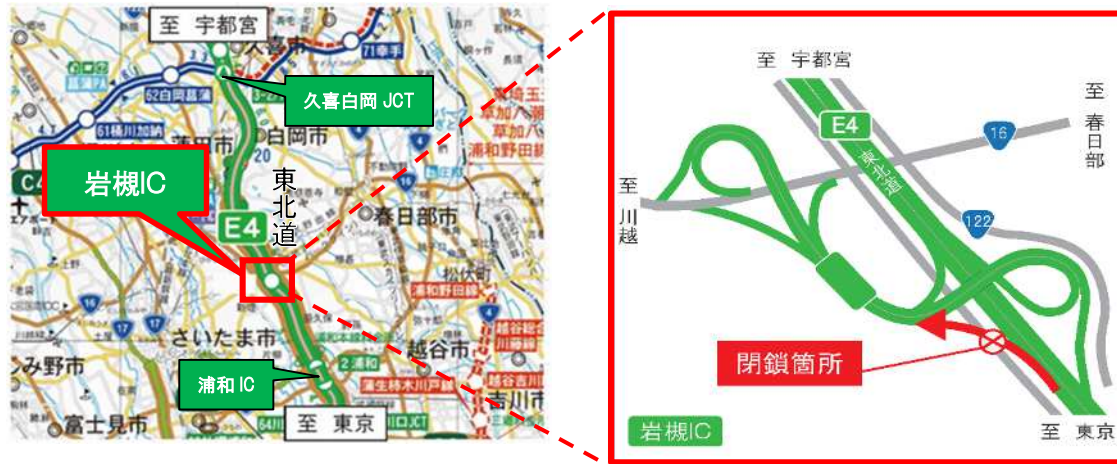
至 宇都宮

久喜
71幸手
久喜白岡 JCT
62白岡菖蒲
61桶川加納
C4
岩槻IC
白岡市
東北道
E4
春日部市
草加八
浦和野田線
越谷市
浦和 IC
2浦和
さいたま市
み野市
富士見市
至 東京
吉川市

至 宇都宮
E4
東北道
至 春日部
16
至 川越
122
閉鎖箇所
岩槻IC
至 東京